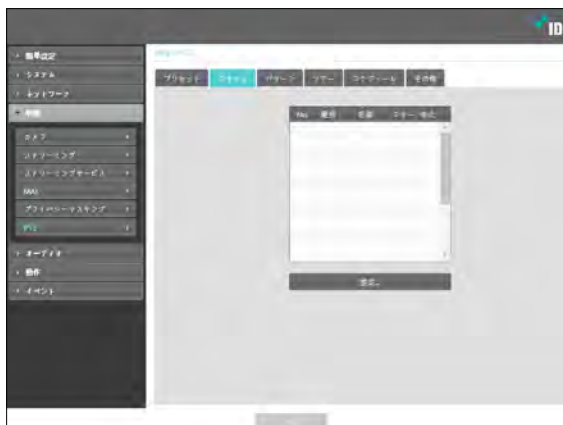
ID

簡単設定
システム
ネットワーク
映像
カメラ
ストリーミング
ストリーミングサービス
ROI
プライバシーマスキング
PTZ
オーディオ
動作
イベント

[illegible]

プリセット
プリセットツアー
パターン
ツアー
スケジュール
その他

| No. | 種類 | 名前 | ツアー状態 |
|---|---|---|---|

設定...